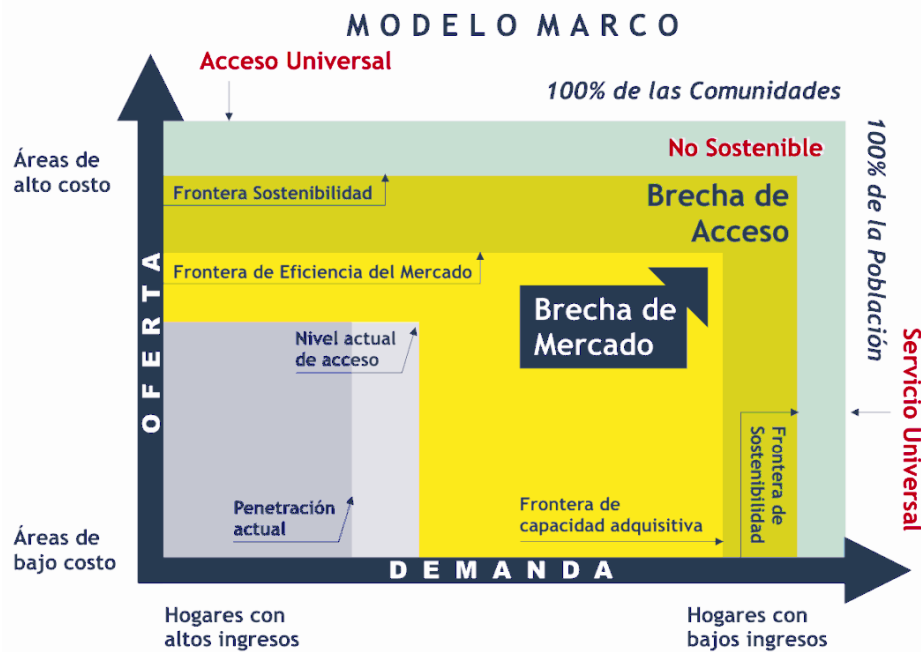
MODELO MARCO

Acceso Universal

100% de las Comunidades

Áreas de alto costo

No Sostenible

100% de la Población

Frontera Sostenibilidad

Brecha de Acceso

Frontera de Eficiencia del Mercado

Brecha de Mercado

OFERTA

Nivel actual de acceso

Servicio Universal

Frontera de Sostenibilidad

Penetración actual

Frontera de capacidad adquisitiva

Áreas de bajo costo

DEMANDA

Hogares con altos ingresos

Hogares con bajos ingresos